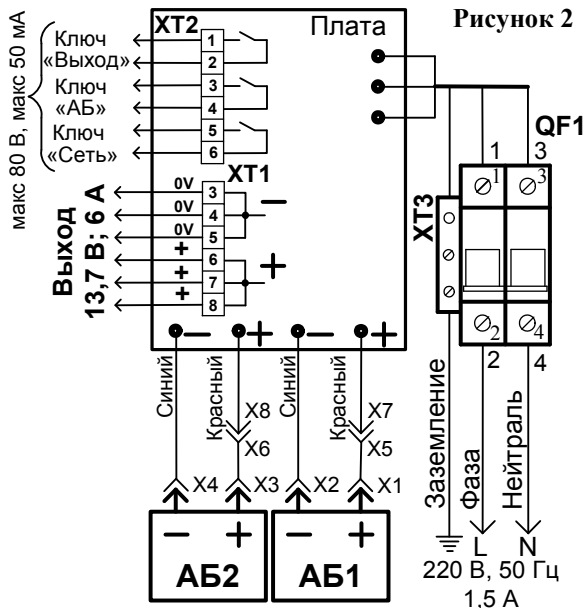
Рисунок 2

макс 80 В, макс 50 мА

XT2
Плата

Ключ «Выход»
1
2
Ключ «АБ»
3
4
Ключ «Сеть»
5
6

XT1
0V 3
0V 4
0V 5
+ 6
+ 7
+ 8
–
+

Выход 13,7 В; 6 А

QF1
1
3
$\varnothing^1$
$\varnothing^3$
XT3
$\varnothing_2$
$\varnothing_4$
2
4

– + – +

Синий
Красный
X8
X6
Синий
Красный
X7
X5

X4
X3
X2
X1

– +
АБ2
– +
АБ1

Заземление
Фаза
Нейтраль
L
N
220 В, 50 Гц
1,5 А